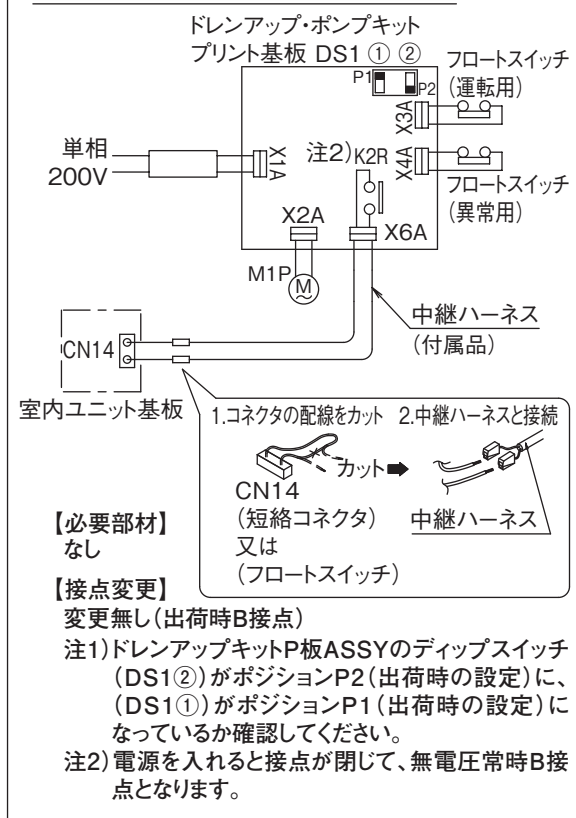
ドレンアップ・ポンプキット
プリント基板 DS1 ① ②

P1 P2

フロートスイッチ
(運転用)

X3A

単相
200V

X1A

注2) K2R

X4A

フロートスイッチ
(異常用)

X2A

X6A

M1P

M

中継ハーネス
(付属品)

CN14

室内ユニット基板

1.コネクタの配線をカット 2.中継ハーネスと接続

カット

CN14
(短絡コネクタ)
又は
(フロートスイッチ)

中継ハーネス

【必要部材】
なし

【接点変更】
変更無し(出荷時B接点)

注1)ドレンアップキットP板ASSYのディップスイッチ(DS1②)がポジションP2(出荷時の設定)に、(DS1①)がポジションP1(出荷時の設定)になっているか確認してください。

注2)電源を入れると接点が閉じて、無電圧常時B接点となります。